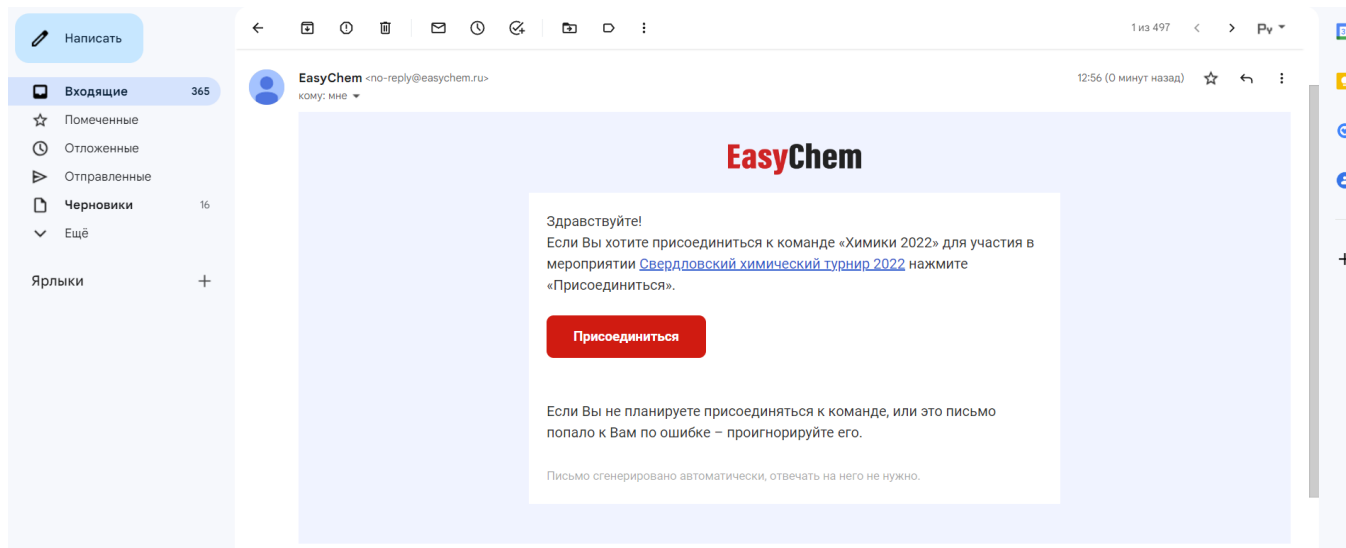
Написать

Входящие 365
Помеченные
Отложенные
Отправленные
Черновики 16
Ещё

Ярлыки +

1 из 497 Ру

EasyChem <no-reply@easychem.ru>
кому: мне

12:56 (0 минут назад)

EasyChem

Здравствуйте!
Если Вы хотите присоединиться к команде «Химики 2022» для участия в мероприятии Свердловский химический турнир 2022 нажмите «Присоединиться».

Присоединиться

Если Вы не планируете присоединяться к команде, или это письмо попало к Вам по ошибке – проигнорируйте его.

Письмо сгенерировано автоматически, отвечать на него не нужно.